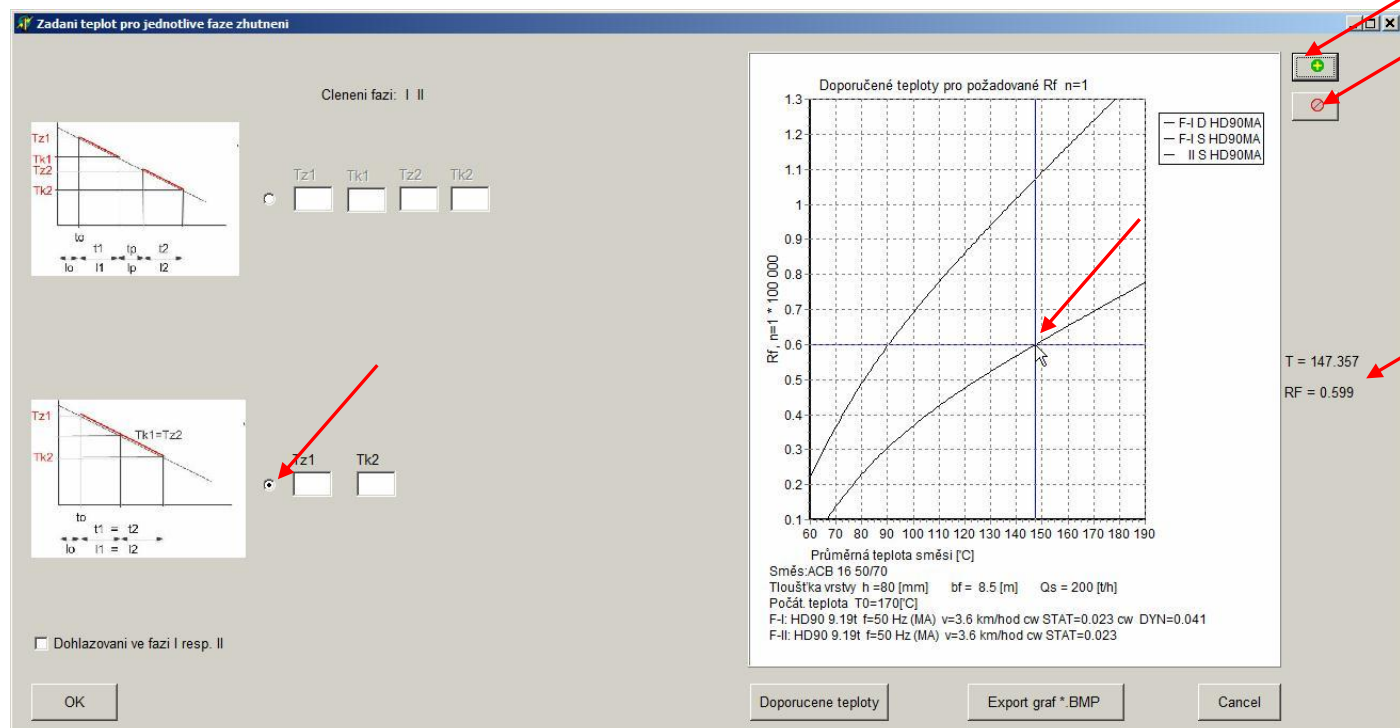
Zadani teplot pro jednotlive faze zhutneni

Cleneni fazi: I II

Tz1
Tk1
Tz2
Tk2
to
t1
tp
t2
lo
l1
lp
l2

Tz1 Tk1 Tz2 Tk2

Tz1
Tk1=Tz2
Tk2
to
t1 = t2
lo
l1 = l2

Tz1 Tk2

Dohlazovani ve fazi I resp. II

OK

Doporučené teploty pro požadované Rf n=1

— F-I D HD90MA
— F-I S HD90MA
— II S HD90MA

Rf, n=1 * 100 000

1.3
1.2
1.1
1
0.9
0.8
0.7
0.6
0.5
0.4
0.3
0.2
0.1

60 70 80 90 100 110 120 130 140 150 160 170 180 190

Průměrná teplota směsi [°C]

Směs:ACB 16 50/70
Tloušťka vrstvy h =80 [mm] bf = 8.5 [m] Qs = 200 [t/h]
Počát. teplota T0=170[°C]
F-I: HD90 9.19t f=50 Hz (MA) v=3.6 km/hod cw STAT=0.023 cw DYN=0.041
F-II: HD90 9.19t f=50 Hz (MA) v=3.6 km/hod cw STAT=0.023

T = 147.357
RF = 0.599

Doporucene teploty
Export graf *.BMP
Cancel